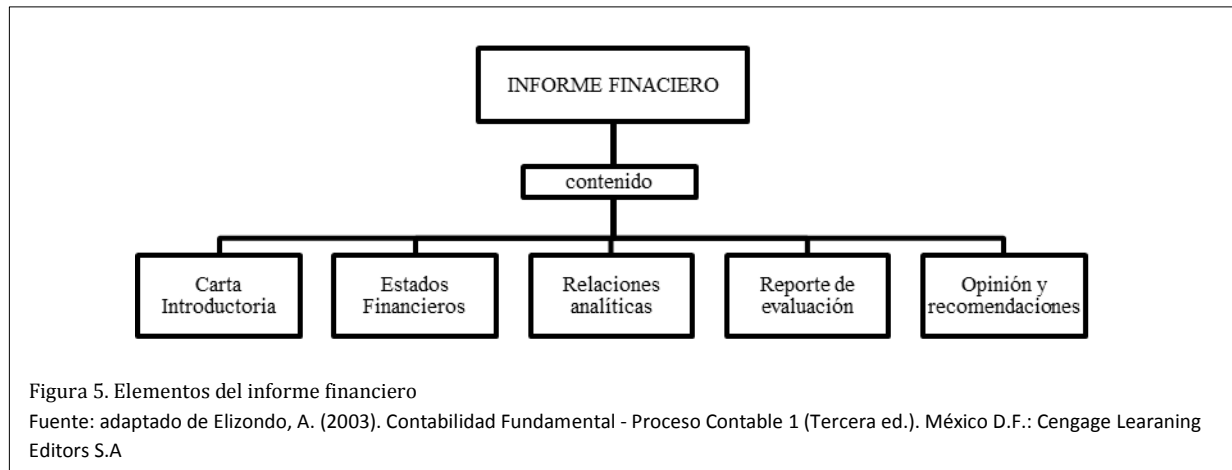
INFORME FINACIERO

contenido

Carta Introductoria

Estados Financieros

Relaciones analíticas

Reporte de evaluación

Opinión y recomendaciones

Figura 5. Elementos del informe financiero
Fuente: adaptado de Elizondo, A. (2003). Contabilidad Fundamental - Proceso Contable 1 (Tercera ed.). México D.F.: Cengage Learaning Editors S.A